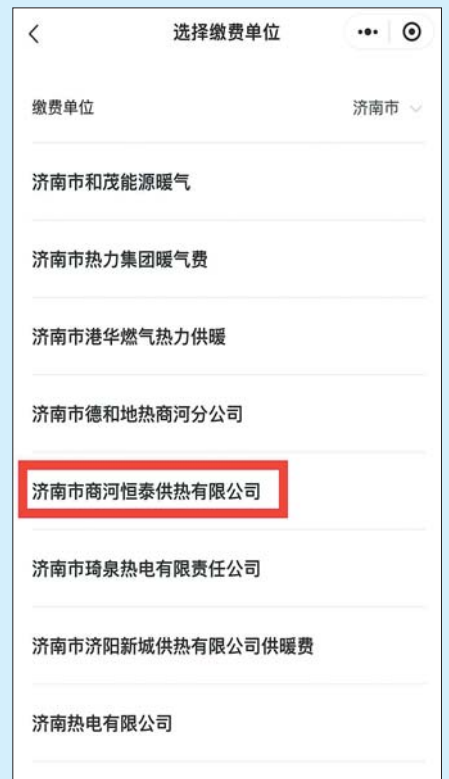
选择缴费单位

缴费单位

济南市

济南市和茂能源暖气

济南市热力集团暖气费

济南市港华燃气热力供暖

济南市德和地热商河分公司

济南市商河恒泰供热有限公司

济南市琦泉热电有限责任公司

济南市济阳新城供热有限公司供暖费

济南热电有限公司